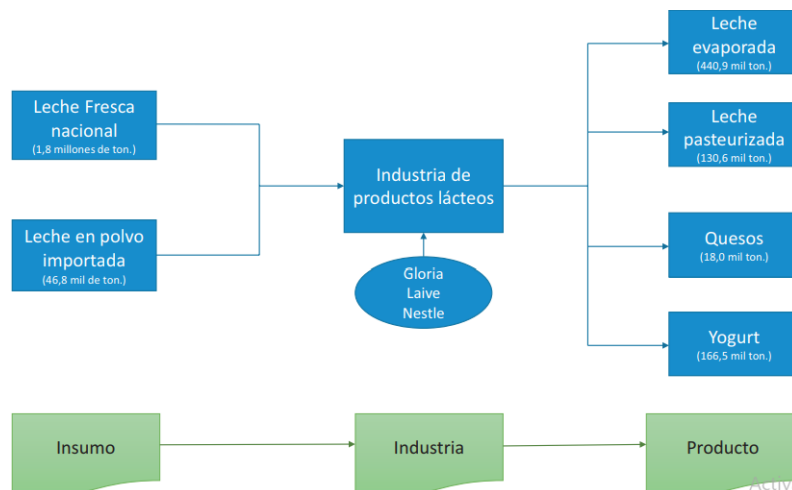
Leche Fresca nacional
(1,8 millones de ton.)

Leche en polvo importada
(46,8 mil de ton.)

Industria de productos lácteos

Gloria
Laive
Nestle

Leche evaporada
(440,9 mil ton.)

Leche pasteurizada
(130,6 mil ton.)

Quesos
(18,0 mil ton.)

Yogurt
(166,5 mil ton.)

Insumo

Industria

Producto

Activ